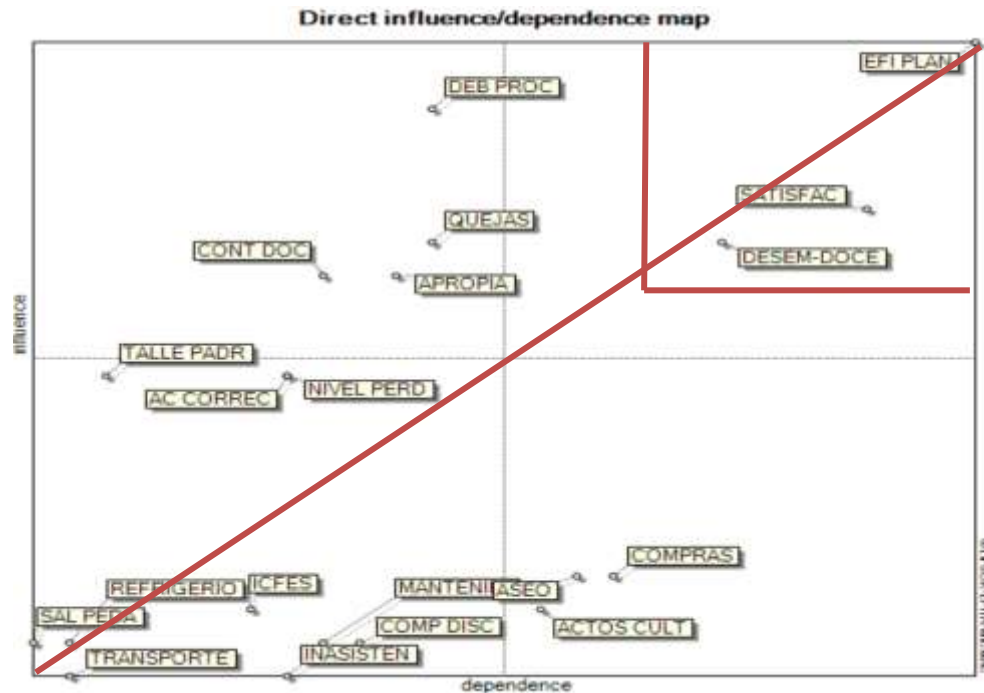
Direct influence/dependence map

EFI PLAN
DEB PROC
SATISFAC
DESEM-DOCE
QUEJAS
CONT DOC
APROPIA
influence
TALLE PADR
NIVEL PERD
AC CORREC
COMPRAS
REFRIGERIO
ICFES
MANTENI
ASEO
SAL PEDA
COMP DISC
ACTOS CULT
TRANSPORTE
INASISTEN
dependence